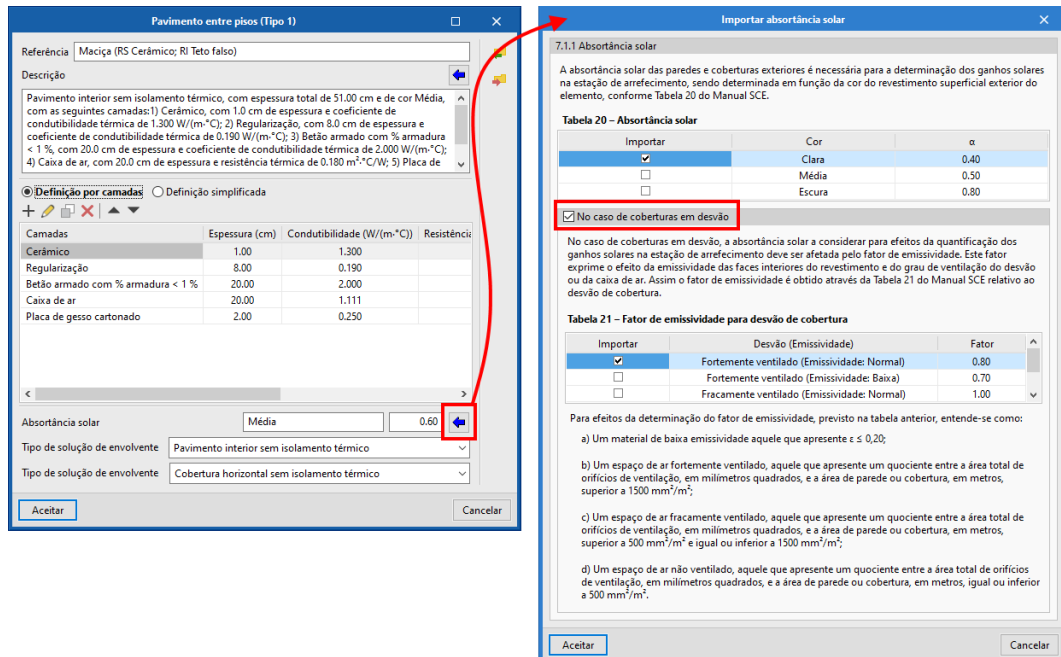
Pavimento entre pisos (Tipo 1)

Referência Maciça (RS Cerâmico; RI Teto falso)

Descrição

Pavimento interior sem isolamento térmico, com espessura total de 51.00 cm e de cor Média, com as seguintes camadas:1) Cerâmico, com 1.0 cm de espessura e coeficiente de condutibilidade térmica de 1.300 W/(m·°C); 2) Regularização, com 8.0 cm de espessura e coeficiente de condutibilidade térmica de 0.190 W/(m·°C); 3) Betão armado com % armadura < 1 %, com 20.0 cm de espessura e coeficiente de condutibilidade térmica de 2.000 W/(m·°C); 4) Caixa de ar, com 20.0 cm de espessura e resistência térmica de 0.180 m²·°C/W; 5) Placa de

Definição por camadas Definição simplificada

| Camadas | Espessura (cm) | Condutibilidade (W/(m·°C)) | Resistência |
|---|---|---|---|
| Cerâmico | 1.00 | 1.300 | |
| Regularização | 8.00 | 0.190 | |
| Betão armado com % armadura < 1 % | 20.00 | 2.000 | |
| Caixa de ar | 20.00 | 1.111 | |
| Placa de gesso cartonado | 2.00 | 0.250 | |

Absortância solar Média 0.60

Tipo de solução de envolvente Pavimento interior sem isolamento térmico

Tipo de solução de envolvente Cobertura horizontal sem isolamento térmico

Aceitar Cancelar

Importar absortância solar

7.1.1 Absortância solar

A absortância solar das paredes e coberturas exteriores é necessária para a determinação dos ganhos solares na estação de arrefecimento, sendo determinada em função da cor do revestimento superficial exterior do elemento, conforme Tabela 20 do Manual SCE.

Tabela 20 – Absortância solar

| Importar | Cor | α |
|---|---|---|
| ☑ | Clara | 0.40 |
| ☐ | Média | 0.50 |
| ☐ | Escura | 0.80 |

☑ No caso de coberturas em desvão

No caso de coberturas em desvão, a absortância solar a considerar para efeitos da quantificação dos ganhos solares na estação de arrefecimento deve ser afetada pelo fator de emissividade. Este fator exprime o efeito da emissividade das faces interiores do revestimento e do grau de ventilação do desvão ou da caixa de ar. Assim o fator de emissividade é obtido através da Tabela 21 do Manual SCE relativo ao desvão de cobertura.

Tabela 21 – Fator de emissividade para desvão de cobertura

| Importar | Desvão (Emissividade) | Fator |
|---|---|---|
| ☑ | Fortemente ventilado (Emissividade: Normal) | 0.80 |
| ☐ | Fortemente ventilado (Emissividade: Baixa) | 0.70 |
| ☐ | Fracamente ventilado (Emissividade: Normal) | 1.00 |

Para efeitos da determinação do fator de emissividade, previsto na tabela anterior, entende-se como:

a) Um material de baixa emissividade aquele que apresente $\varepsilon \leq 0,20$;

b) Um espaço de ar fortemente ventilado, aquele que apresente um quociente entre a área total de orifícios de ventilação, em milímetros quadrados, e a área de parede ou cobertura, em metros, superior a 1500 mm²/m²;

c) Um espaço de ar fracamente ventilado, aquele que apresente um quociente entre a área total de orifícios de ventilação, em milímetros quadrados, e a área de parede ou cobertura, em metros, superior a 500 mm²/m² e igual ou inferior a 1500 mm²/m²;

d) Um espaço de ar não ventilado, aquele que apresente um quociente entre a área total de orifícios de ventilação, em milímetros quadrados, e a área de parede ou cobertura, em metros, igual ou inferior a 500 mm²/m².

Aceitar Cancelar